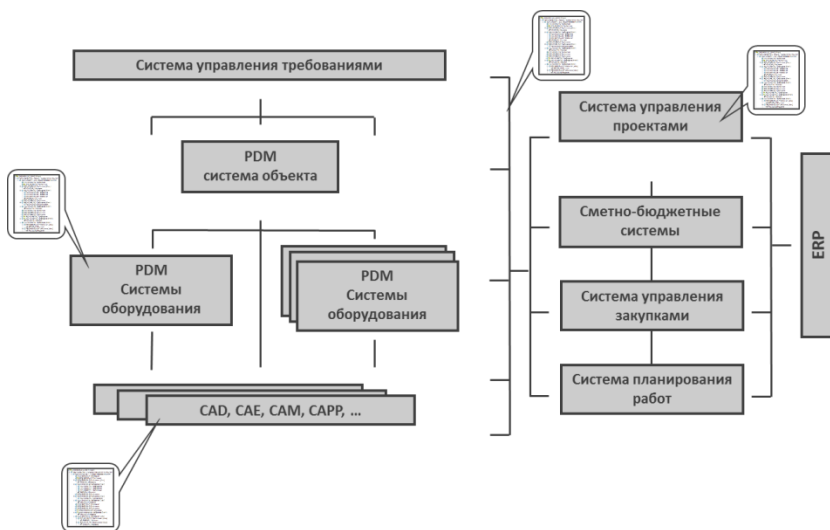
Система управления требованиями

PDM
система объекта

PDM
Системы
оборудования

PDM
Системы
оборудования

CAD, CAE, CAM, CAPP, ...

Система управления
проектами

Сметно-бюджетные
системы

Система управления
закупками

Система планирования
работ

ERP